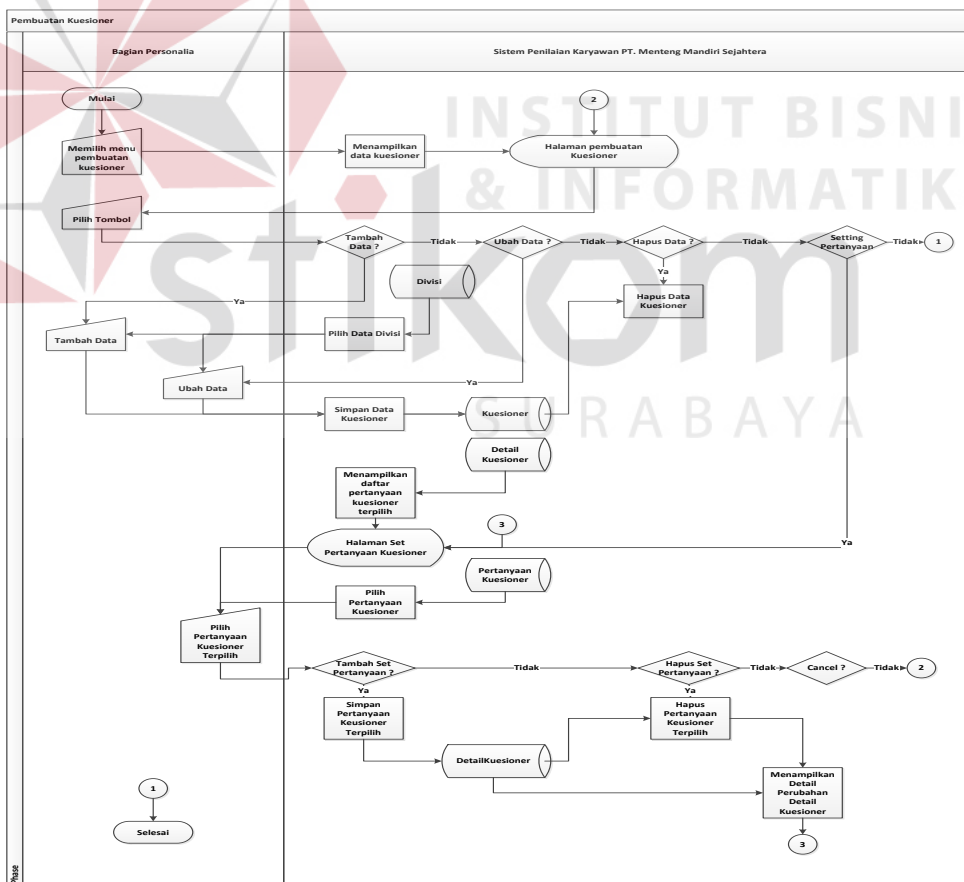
Pembuatan Kuesioner

Bagian Personalia

Sistem Penilaian Karyawan PT. Menteng Mandiri Sejahtera

INSTITUT BISNIS & INFORMATIKA stikom SURABAYA

Mulai

Memilih menu pembuatan kuesioner

Menampilkan data kuesioner

2

Halaman pembuatan Kuesioner

Pilih Tombol

Tambah Data ?

Tidak

Ubah Data ?

Tidak

Hapus Data ?

Tidak

Setting Pertanyaan

Tidak

1

Ya

Divisi

Ya

Hapus Data Kuesioner

Tambah Data

Pilih Data Divisi

Ubah Data

Ya

Simpan Data Kuesioner

Kuesioner

Detail Kuesioner

Menampilkan daftar pertanyaan kuesioner terpilih

3

Halaman Set Pertanyaan Kuesioner

Ya

Pertanyaan Kuesioner

Pilih Pertanyaan Kuesioner

Pilih Pertanyaan Kuesioner Terpilih

Tambah Set Pertanyaan ?

Tidak

Hapus Set Pertanyaan ?

Tidak

Cancel ?

Tidak

2

Ya

Ya

Simpan Pertanyaan Keusioner Terpilih

Hapus Pertanyaan Keusioner Terpilih

DetailKuesioner

Menampilkan Detail Perubahan Detail Kuesioner

1

Selesai

3

Phase